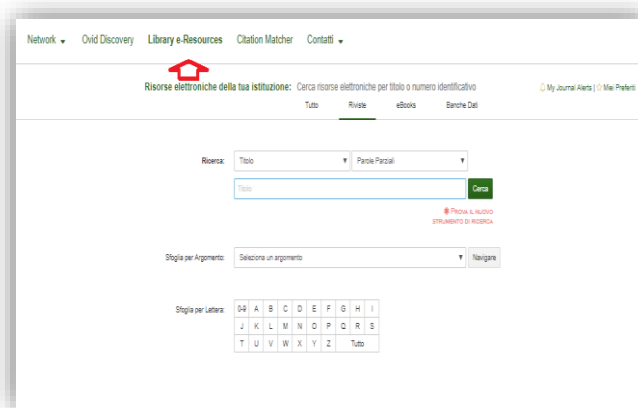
Network ▾ Ovid Discovery Library e-Resources Citation Matcher Contatti ▾

Risorse elettroniche della tua istituzione: Cerca risorse elettroniche per titolo o numero identificativo

My Journal Alerts | Miei Preferiti

Tutto Riviste eBooks Banche Dati

Ricerca: Titolo ▾ Parole Parziali ▾

Titolo Cerca

PROVA IL NUOVO STRUMENTO DI RICERCA

Sfoglia per Argomento: Seleziona un argomento ▾ Navigare

Sfoglia per Lettera:

| 0-9 | A | B | C | D | E | F | G | H | I |
|---|---|---|---|---|---|---|---|---|---|
| J | K | L | M | N | O | P | Q | R | S |
| T | U | V | W | X | Y | Z | Tutto | | |